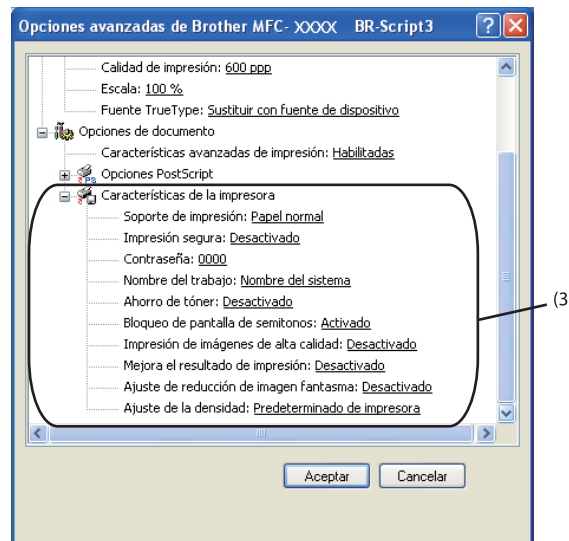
Opciones avanzadas de Brother MFC- XXXX BR-Script3

Calidad de impresión: 600 ppp
Escala: 100 %
Fuente TrueType: Sustituir con fuente de dispositivo
Opciones de documento
Características avanzadas de impresión: Habilitadas
Opciones PostScript
Características de la impresora
Soporte de impresión: Papel normal
Impresión segura: Desactivado
Contraseña: 0000
Nombre del trabajo: Nombre del sistema
Ahorro de tóner: Desactivado
Bloqueo de pantalla de semitonos: Activado
Impresión de imágenes de alta calidad: Desactivado
Mejora el resultado de impresión: Desactivado
Ajuste de reducción de imagen fantasma: Desactivado
Ajuste de la densidad: Predeterminado de impresora

(3

Aceptar
Cancelar